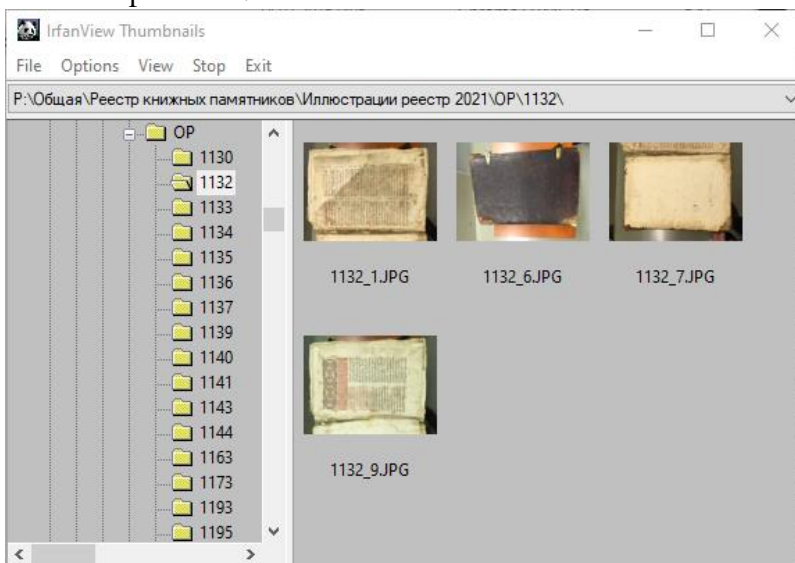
IrfanView Thumbnails

File Options View Stop Exit

P:\Общая\Реестр книжных памятников\Иллюстрации реестр 2021\ОР\1132\

ОР
1130
1132
1133
1134
1135
1136
1137
1139
1140
1141
1143
1144
1163
1173
1193
1195

1132_1.JPG
1132_6.JPG
1132_7.JPG
1132_9.JPG